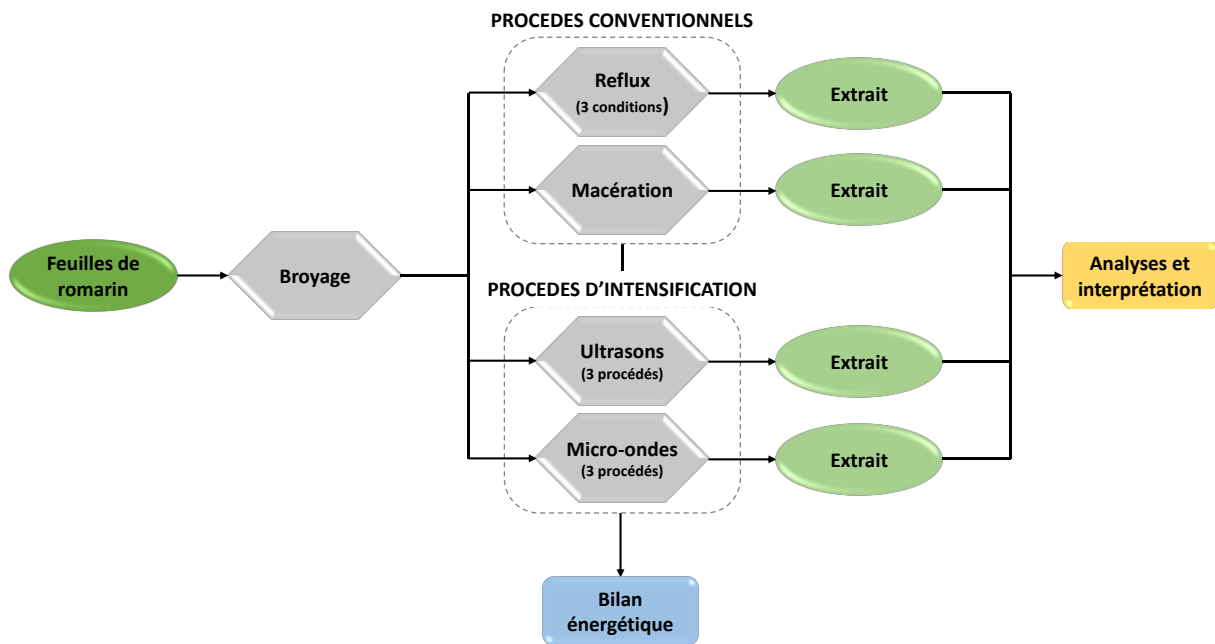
PROCEDES CONVENTIONNELS

Reflux
(3 conditions)

Macération

Extrait

Extrait

Feuilles de romarin

Broyage

PROCEDES D'INTENSIFICATION

Ultrasons
(3 procédés)

Micro-ondes
(3 procédés)

Extrait

Extrait

Analyses et interprétation

Bilan énergétique